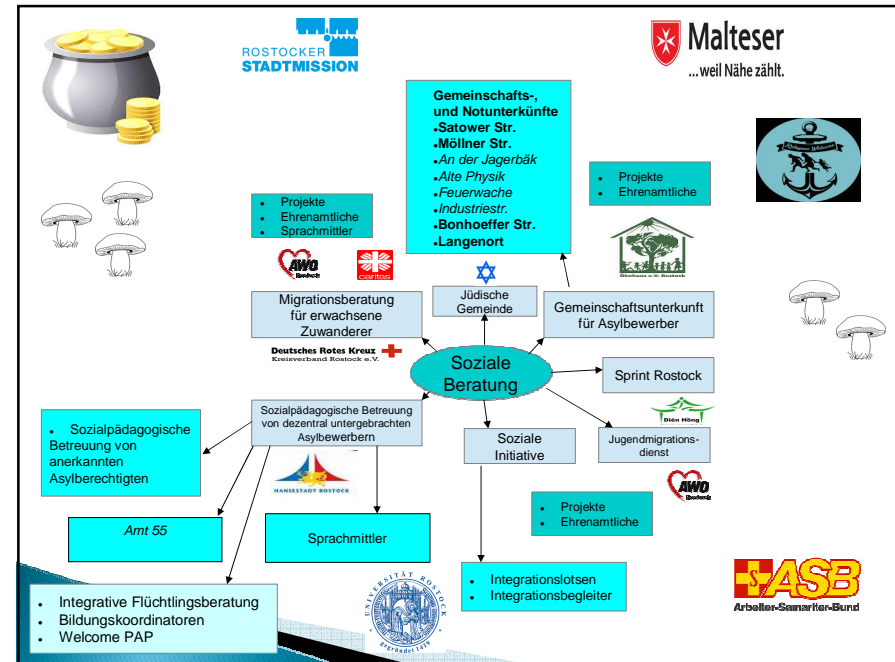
ROSTOCKER STADTMISSION

Malteser
...weil Nähe zählt.

Gemeinschafts-, und Notunterkünfte
- Satower Str.
- Möllner Str.
- An der Jagerbäk
- Alte Physik
- Feuerwache
- Industriestr.
- Bonhoeffer Str.
- Langenort

- Projekte
- Ehrenamtliche

- Projekte
- Ehrenamtliche
- Sprachmittler

AWO Rostock

Caritas

Ökohaus e.V. Rostock

Migrationsberatung für erwachsene Zuwanderer

Jüdische Gemeinde

Gemeinschaftsunterkunft für Asylbewerber

Deutsches Rotes Kreuz
Kreisverband Rostock e.V.

Soziale Beratung

Sprint Rostock

Sozialpädagogische Betreuung von dezentral untergebrachten Asylbewerbern

Diên Hông

- Sozialpädagogische Betreuung von anerkannten Asylberechtigten

Soziale Initiative

Jugendmigrationsdienst

HANSESTADT ROSTOCK

AWO Rostock

- Projekte
- Ehrenamtliche

Amt 55

Sprachmittler

- Integrationslotsen
- Integrationsbegleiter

ASB
Arbeiter-Samariter-Bund

- Integrative Flüchtlingsberatung
- Bildungskoordinatoren
- Welcome PAP

UNIVERSITÄT ROSTOCK
gegründet 1419